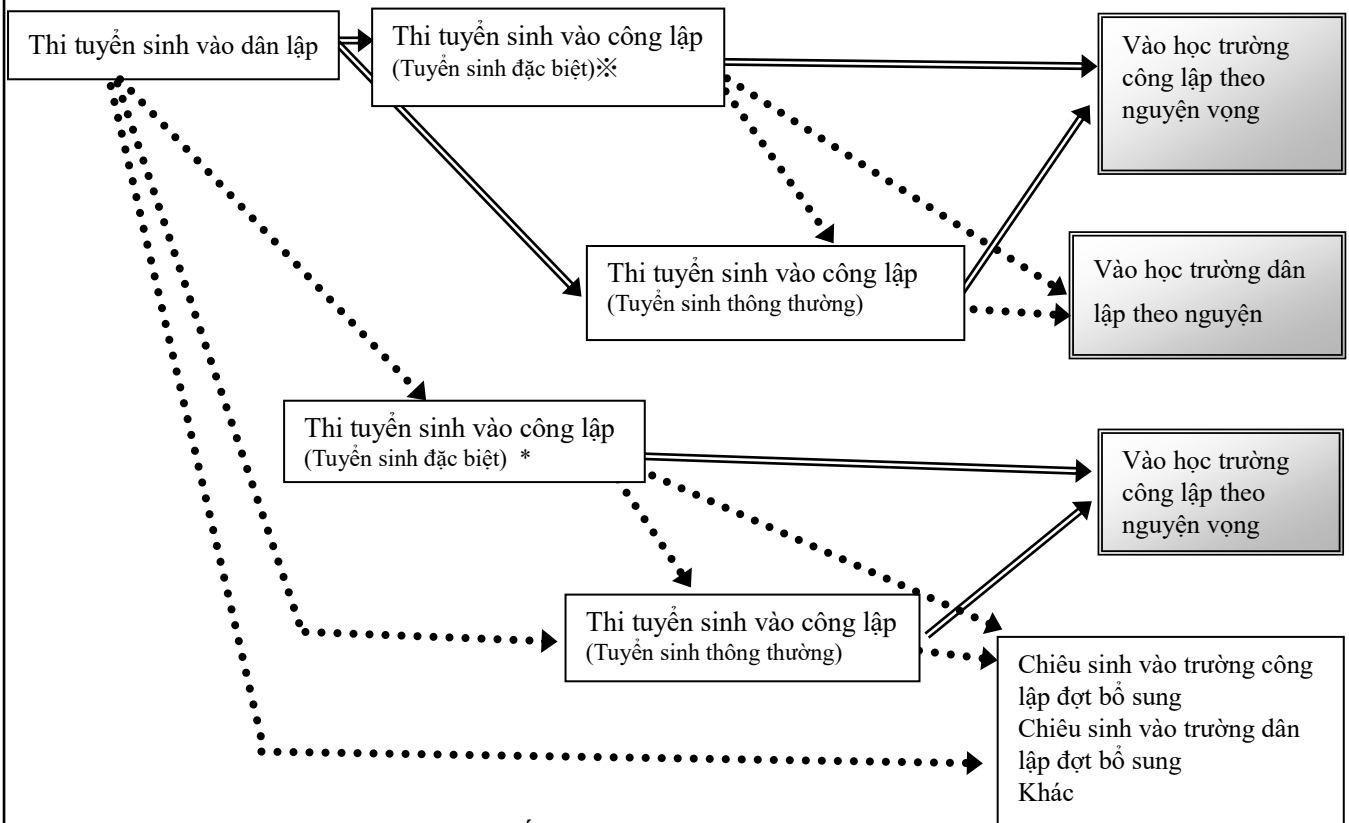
Thi tuyển sinh vào dân lập

Thi tuyển sinh vào công lập
(Tuyển sinh đặc biệt)※

Vào học trường công lập theo nguyện vọng

Thi tuyển sinh vào công lập
(Tuyển sinh thông thường)

Vào học trường dân lập theo nguyện

Thi tuyển sinh vào công lập
(Tuyển sinh đặc biệt) *

Vào học trường công lập theo nguyện vọng

Thi tuyển sinh vào công lập
(Tuyển sinh thông thường)

Chiêu sinh vào trường công lập đợt bổ sung
Chiêu sinh vào trường dân lập đợt bổ sung
Khác